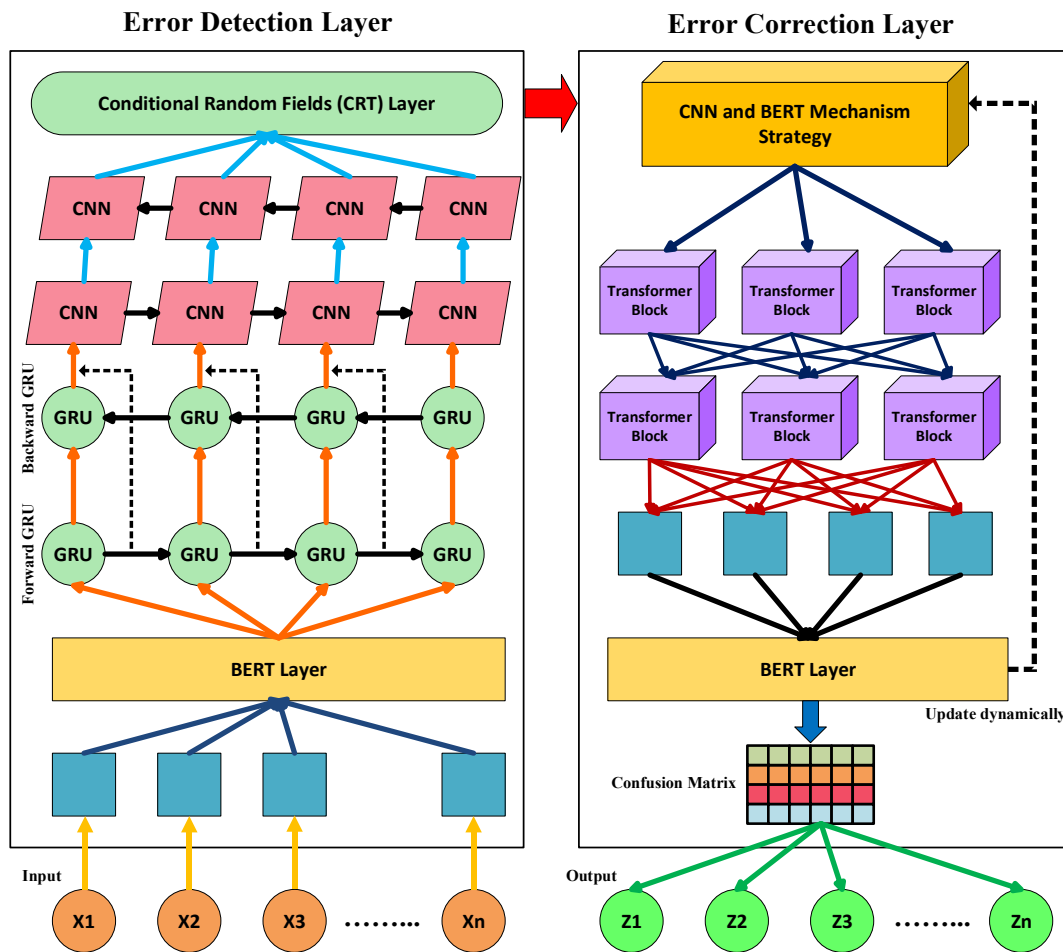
Error Detection Layer

Conditional Random Fields (CRT) Layer

CNN CNN CNN CNN

CNN CNN CNN CNN

Backward GRU

GRU GRU GRU GRU

Forward GRU

GRU GRU GRU GRU

BERT Layer

Input

X1 X2 X3 ........ Xn

Error Correction Layer

CNN and BERT Mechanism Strategy

Transformer Block Transformer Block Transformer Block

Transformer Block Transformer Block Transformer Block

BERT Layer

Update dynamically

Confusion Matrix

Output

Z1 Z2 Z3 ........ Zn